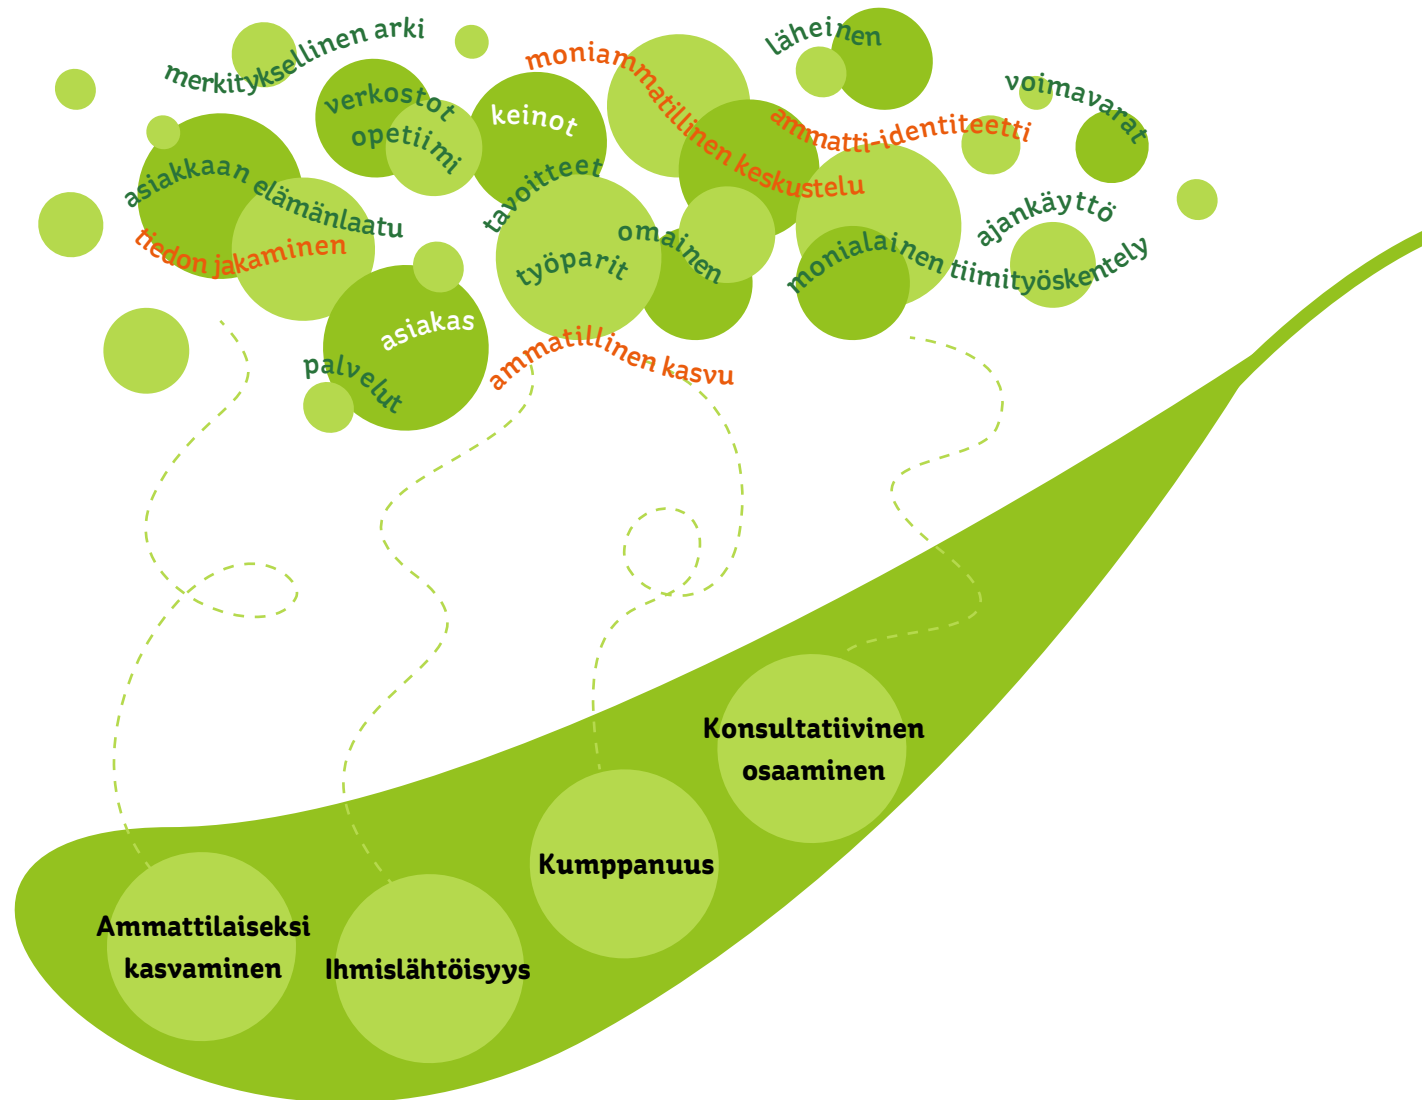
merkityksellinen arki
verkostot
opetiimi
keinot
moniammatillinen keskustelu
läheinen
voimavarat
ammatti-identiteetti
asiakkaan elämänlaatu
tiedon jakaminen
tavoitteet
työparit
omainen
ajankäyttö
monialainen tiimityöskentely
asiakas
palvelut
ammatillinen kasvu

Konsultatiivinen osaaminen
Kumppanuus
Ammattilaiseksi kasvaminen
Ihmislähtöisyys